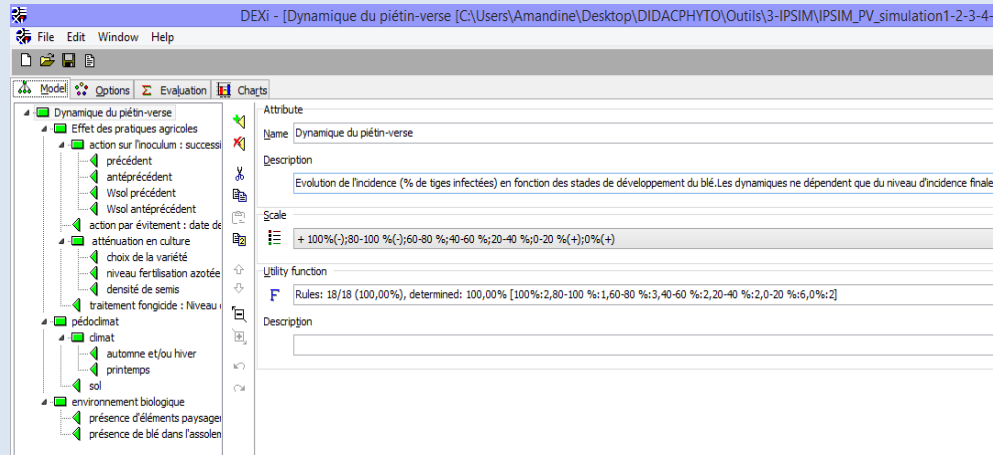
DEXi - [Dynamique du piétin-verse [C:\Users\Amandine\Desktop\DIDACPHYTO\Outils\3-IPSIM\IPSIM_PV_simulation1-2-3-4-

File Edit Window Help

Model Options Evaluation Charts

Dynamique du piétin-verse
Effet des pratiques agricoles
action sur l'inoculum : successi
précédent
antéprécédent
Wsol précédent
Wsol antéprécédent
action par évitement : date de
atténuation en culture
choix de la variété
niveau fertilisation azotée
densité de semis
traitement fongicide : Niveau
pédoclimat
climat
automne et/ou hiver
printemps
sol
environnement biologique
présence d'éléments paysager
présence de blé dans l'assolen

Attribute
Name Dynamique du piétin-verse
Description
Evolution de l'incidence (% de tiges infectées) en fonction des stades de développement du blé.Les dynamiques ne dépendent que du niveau d'incidence finale

Scale
+ 100%(-);80-100 %(-);60-80 %;40-60 %;20-40 %;0-20 %(+);0%(+)

Utility function
F Rules: 18/18 (100,00%), determined: 100,00% [100%:2,80-100 %:1,60-80 %:3,40-60 %:2,20-40 %:2,0-20 %:6,0%:2]

Description